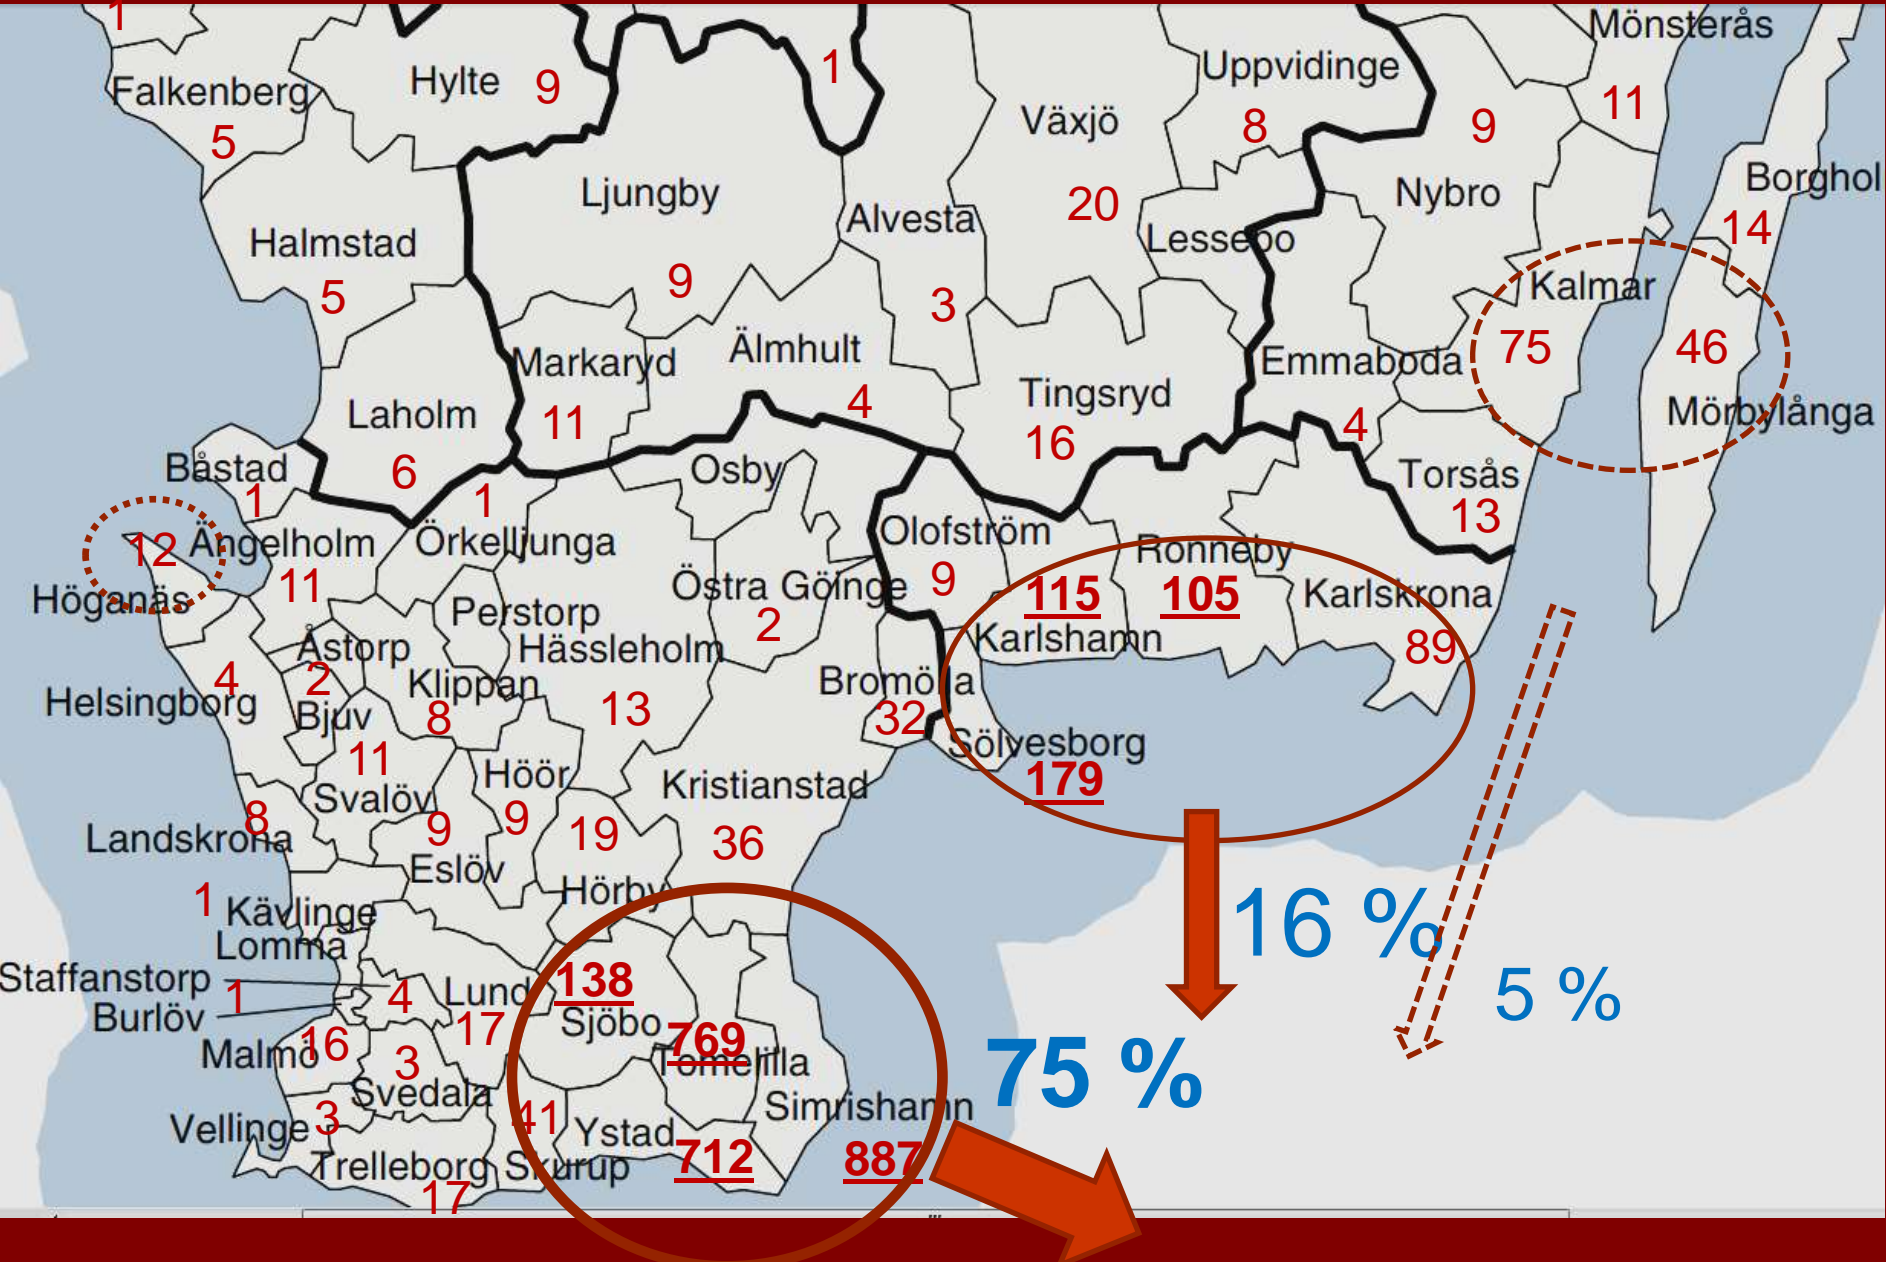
1
Falkenberg
5
Hylte 9
1
Växjö
20
Uppvidinge
8
Mönsterås
11
9
Nybro
Borghol
14
Ljungby
9
Alvesta
3
Lessebo
Halmstad
5
Kalmar
75
46
Mörbylånga
Markaryd
11
Älmhult
4
Tingsryd
16
Emmaboda
4
Torsås
13
Laholm
6
Båstad
1
1
Osby
Olofström
9
Ronneby
12
Ängelholm
11
Örkelljunga
Östra Göinge
2
115
105
Karlskrona
89
Höganäs
Perstorp
Hässleholm
Karlshamn
Åstorp
2
4
Helsingborg
Klippan
8
13
Bromölla
32
Bjuv
11
Sölvesborg
179
Höör
Svalöv
9
9
Kristianstad
8
Landskrona
19
36
Eslöv
Hörby
1
Kävlinge
Lomma
16 %
Staffanstorp
1
Burlöv
4
Lund
17
138
Sjöbo
769
Tomelilla
5 %
Malmö
16
3
Svedala
75 %
Vellinge
3
41
Ystad
Simrishamn
Trelleborg
Skurup
712
887
17